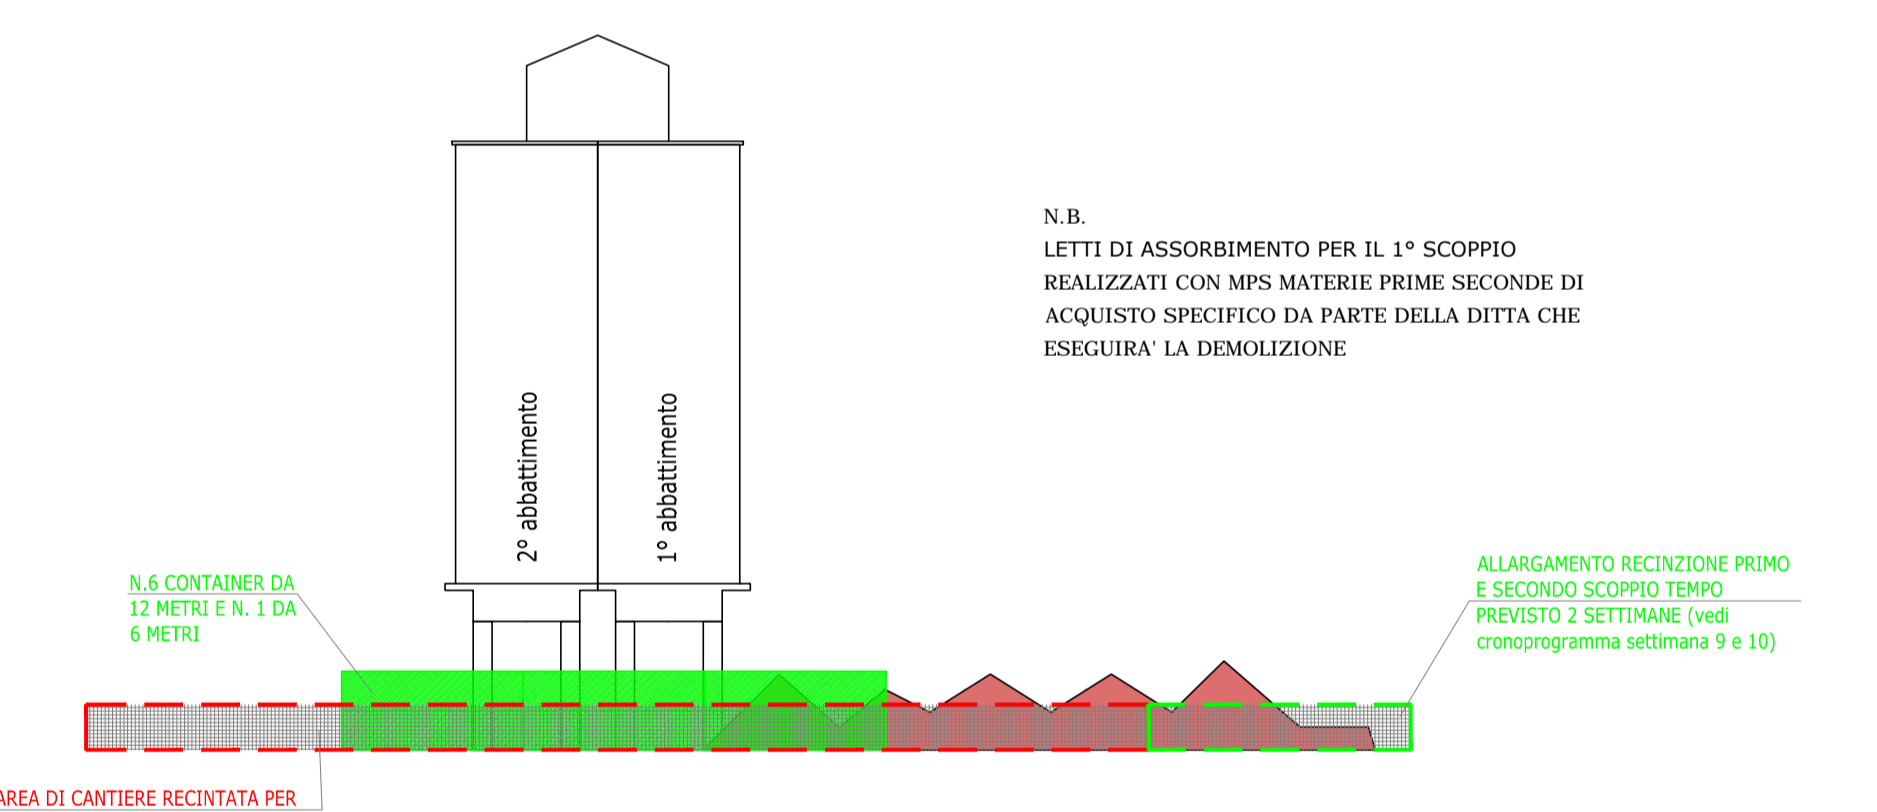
N.B.
LETTI DI ASSORBIMENTO PER IL 1° SCOPPIO REALIZZATI CON MPS MATERIE PRIME SECONDE DI ACQUISTO SPECIFICO DA PARTE DELLA DITTA CHE ESEGUIRA' LA DEMOLIZIONE

2° abbattimento

1° abbattimento

N.6 CONTAINER DA 12 METRI E N. 1 DA 6 METRI

ALLARGAMENTO RECINZIONE PRIMO E SECONDO SCOPPIO TEMPO PREVISTO 2 SETTIMANE (vedi cronoprogramma settimana 9 e 10)

AREA DI CANTIERE RECINTATA PER